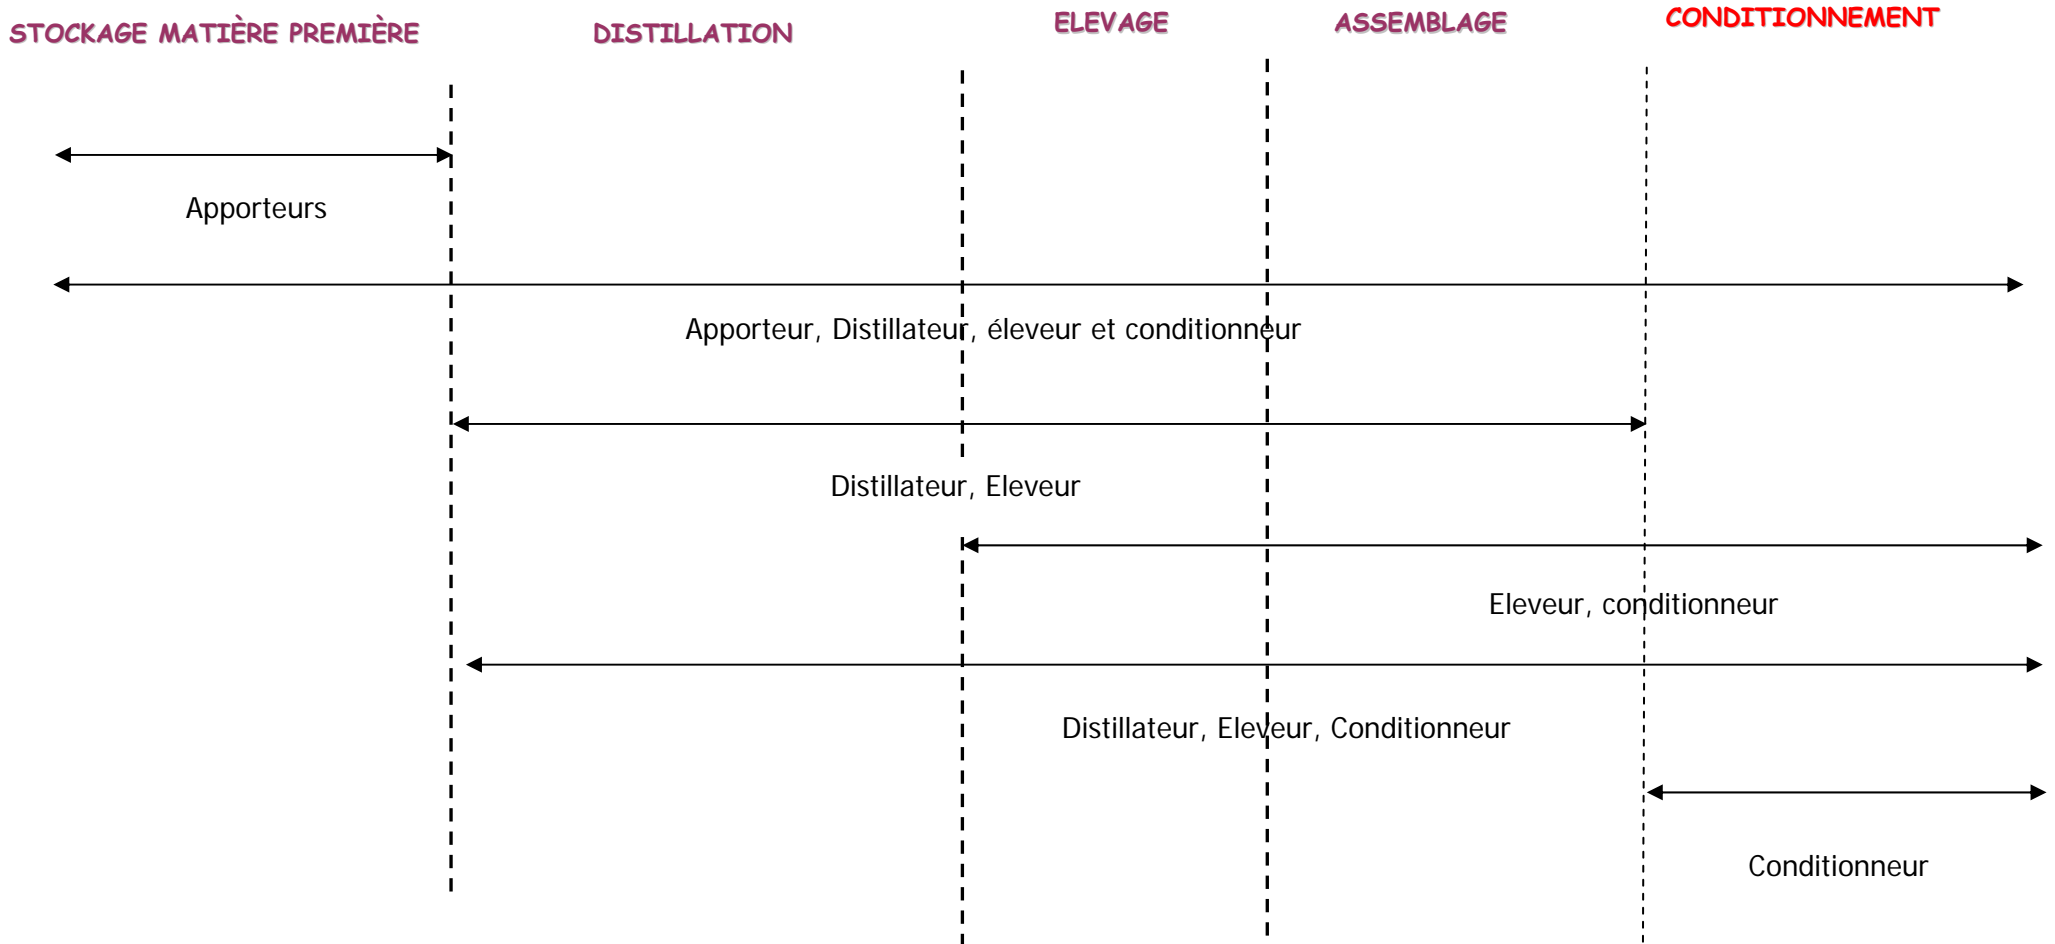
STOCKAGE MATIÈRE PREMIÈRE DISTILLATION ELEVAGE ASSEMBLAGE CONDITIONNEMENT

Apporteurs

Apporteur, Distillateur, éleveur et conditionneur

Distillateur, Eleveur

Eleveur, conditionneur

Distillateur, Eleveur, Conditionneur

Conditionneur